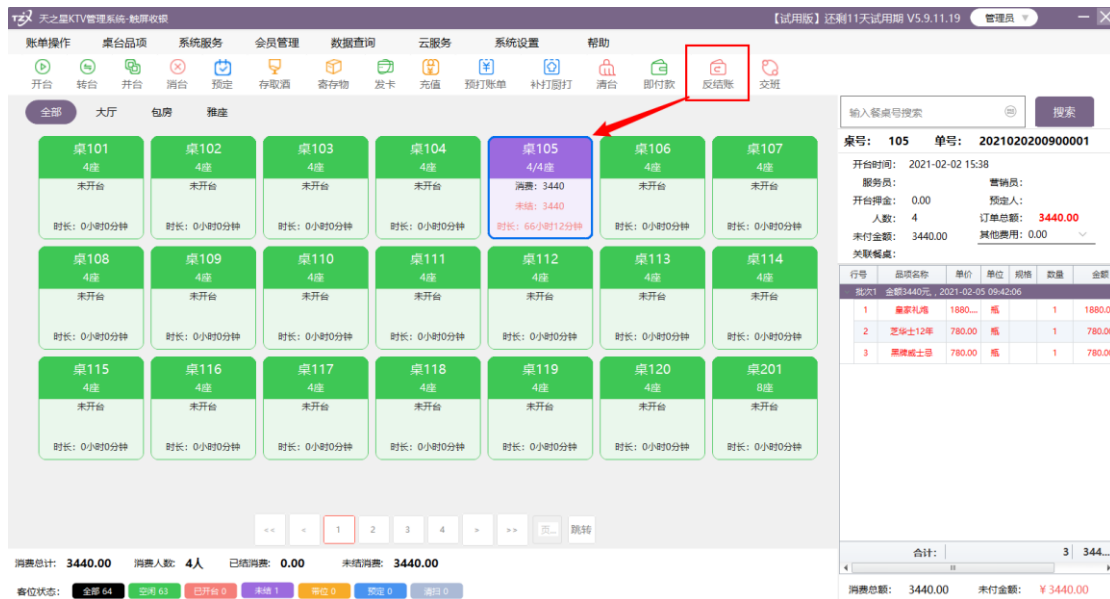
天之星KTV管理系统-触屏收银

【试用版】还剩11天试用期 V5.9.11.19 管理员

账单操作 桌台品项 系统服务 会员管理 数据查询 云服务 系统设置 帮助

开台 转台 并台 消台 预定 存取酒 寄存物 发卡 充值 预打账单 补打厨打 清台 即付款 反结账 交班

全部 大厅 包房 雅座

| 桌101 4座 未开台 时长：0小时0分钟 | 桌102 4座 未开台 时长：0小时0分钟 | 桌103 4座 未开台 时长：0小时0分钟 | 桌104 4座 未开台 时长：0小时0分钟 | 桌105 4/4座 消费：3440 未结：3440 时长：66小时12分钟 | 桌106 4座 未开台 时长：0小时0分钟 | 桌107 4座 未开台 时长：0小时0分钟 |
|---|---|---|---|---|---|---|
| 桌108 4座 未开台 时长：0小时0分钟 | 桌109 4座 未开台 时长：0小时0分钟 | 桌110 4座 未开台 时长：0小时0分钟 | 桌111 4座 未开台 时长：0小时0分钟 | 桌112 4座 未开台 时长：0小时0分钟 | 桌113 4座 未开台 时长：0小时0分钟 | 桌114 4座 未开台 时长：0小时0分钟 |
| 桌115 4座 未开台 时长：0小时0分钟 | 桌116 4座 未开台 时长：0小时0分钟 | 桌117 4座 未开台 时长：0小时0分钟 | 桌118 4座 未开台 时长：0小时0分钟 | 桌119 4座 未开台 时长：0小时0分钟 | 桌120 4座 未开台 时长：0小时0分钟 | 桌201 8座 未开台 时长：0小时0分钟 |

<< < 1 2 3 4 > >> 跳转

消费总计：3440.00 消费人数：4人 已结消费：0.00 未结消费：3440.00

客位状态：全部 64 空闲 63 已开台 0 未结 1 带位 0 预定 0 清扫 0

输入餐桌号搜索 搜索

桌号：105 单号：2021020200900001
开台时间：2021-02-02 15:38
服务员： 营销员：
开台押金：0.00 预定人：
人数：4 订单总额：3440.00
未付金额：3440.00 其他费用：0.00
关联餐桌：

| 行号 | 品项名称 | 单价 | 单位 | 规格 | 数量 | 金额 |
|---|---|---|---|---|---|---|
| 批次1 金额3440元，2021-02-05 09:42:06 | | | | | | |
| 1 | 皇家礼炮 | 1880.... | 瓶 | | 1 | 1880. |
| 2 | 芝华士12年 | 780.00 | 瓶 | | 1 | 780. |
| 3 | 黑牌威士忌 | 780.00 | 瓶 | | 1 | 780. |

合计： 3 344...

消费总额：3440.00 未付金额：¥3440.00